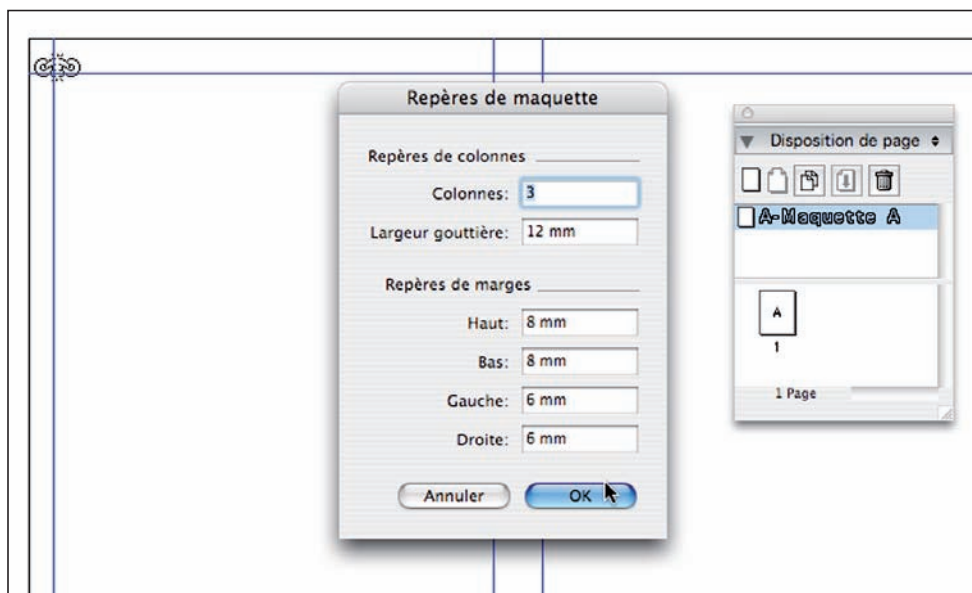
Repères de maquette

Repères de colonnes

Colonnes: 3

Largeur gouttière: 12 mm

Repères de marges

Haut: 8 mm

Bas: 8 mm

Gauche: 6 mm

Droite: 6 mm

Annuler

OK

Disposition de page

A-Maquette A

A

1

1 Page